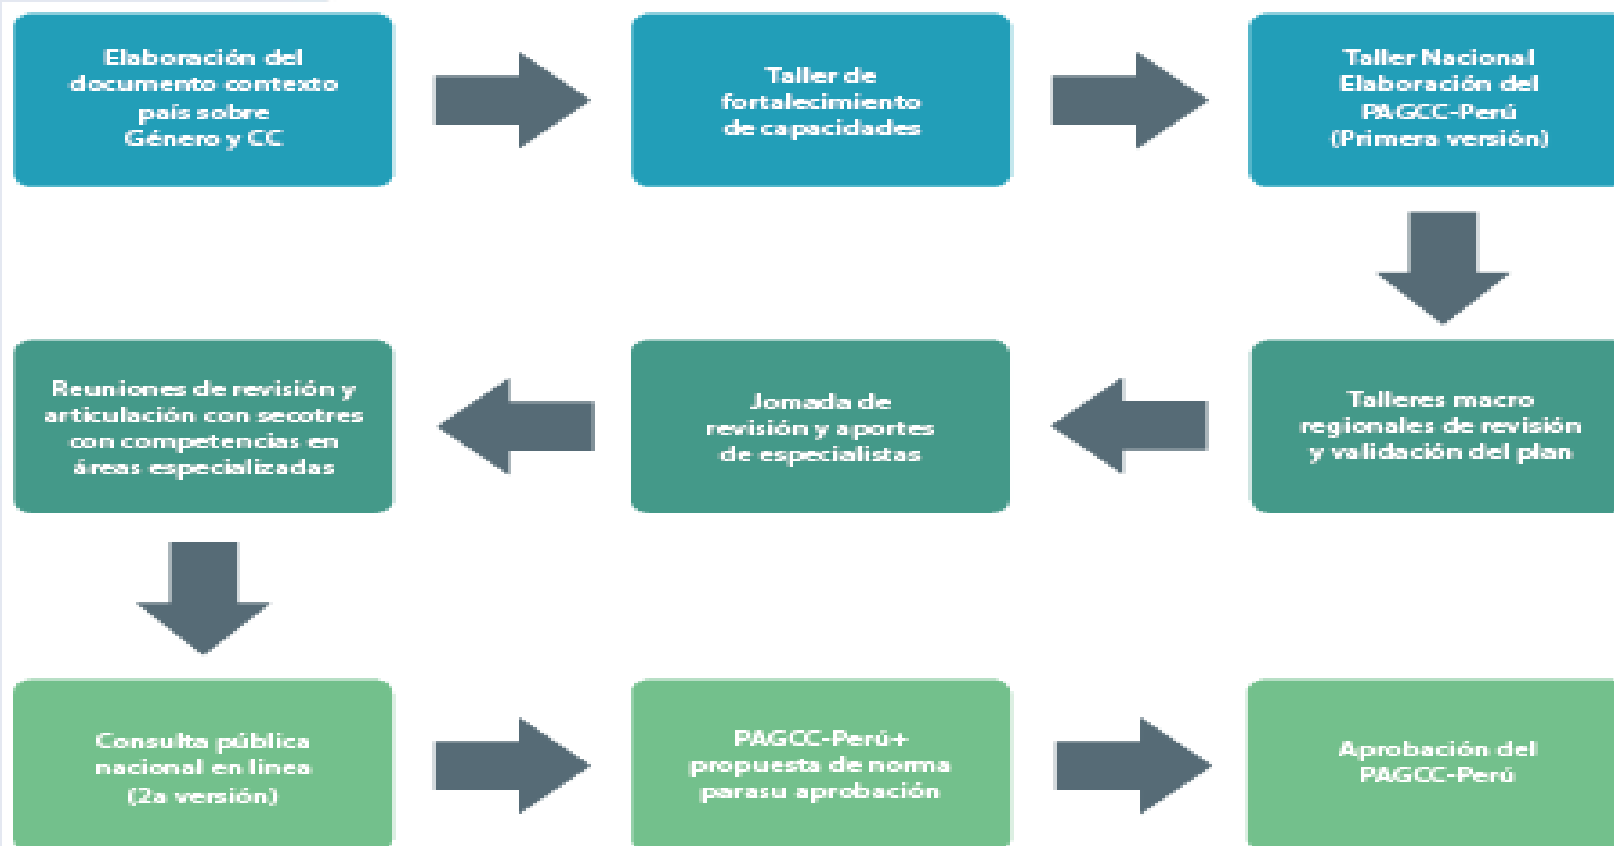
Elaboración del documento contexto país sobre Género y CC

Taller de fortalecimiento de capacidades

Taller Nacional Elaboración del PAGCC-Perú (Primera versión)

Talleres macro regionales de revisión y validación del plan

Jornada de revisión y aportes de especialistas

Reuniones de revisión y articulación con secotres con competencias en áreas especializadas

Consulta pública nacional en línea (2a versión)

PAGCC-Perú+ propuesta de norma parasu aprobación

Aprobación del PAGCC-Perú